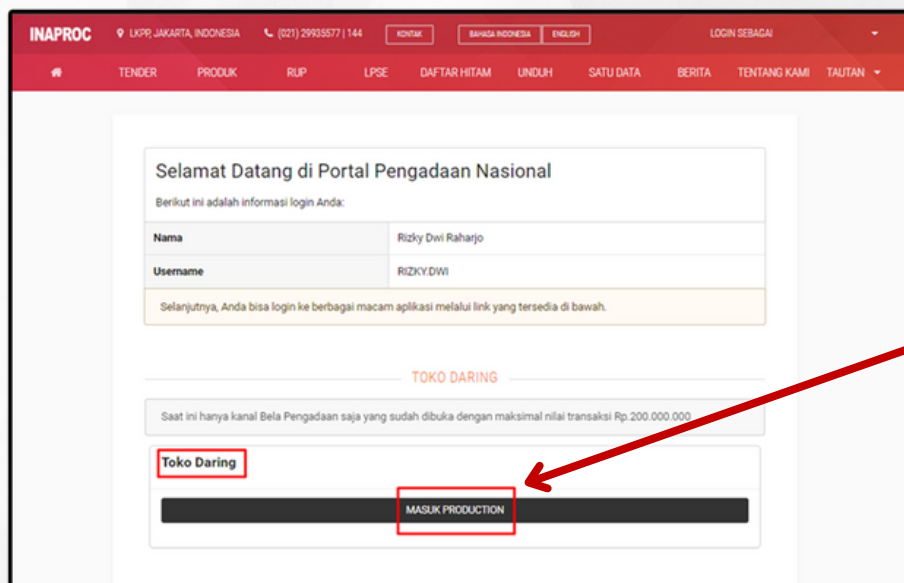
INAPROC LKPP, JAKARTA, INDONESIA (021) 29935577 | 144 KONTAK BAHASA INDONESIA ENGLISH LOGIN SEBAGAI

TENDER PRODUK RUP LPSE DAFTAR HITAM UNDUH SATU DATA BERITA TENTANG KAMI TAUTAN

Selamat Datang di Portal Pengadaan Nasional

Berikut ini adalah informasi login Anda:

| Nama | Rizky Dwi Raharjo |
|---|---|
| Username | RIZKY.DWI |

Selanjutnya, Anda bisa login ke berbagai macam aplikasi melalui link yang tersedia di bawah.

TOKO DARING

Saat ini hanya kanal Bela Pengadaan saja yang sudah dibuka dengan maksimal nilai transaksi Rp.200.000.000

Toko Daring

MASUK PRODUCTION